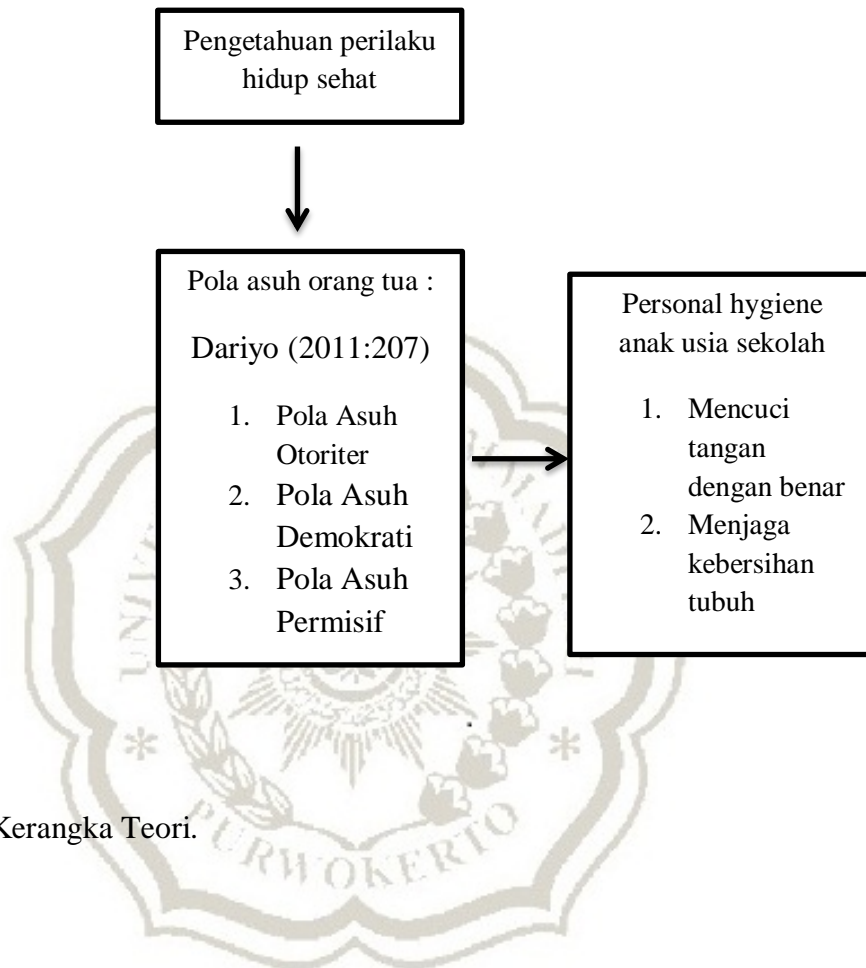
Pengetahuan perilaku hidup sehat

Pola asuh orang tua :

Dariyo (2011:207)

1. Pola Asuh Otoriter
2. Pola Asuh Demokrati
3. Pola Asuh Permisif

Personal hygiene anak usia sekolah

1. Mencuci tangan dengan benar
2. Menjaga kebersihan tubuh

Kerangka Teori.

PURWOKERTO